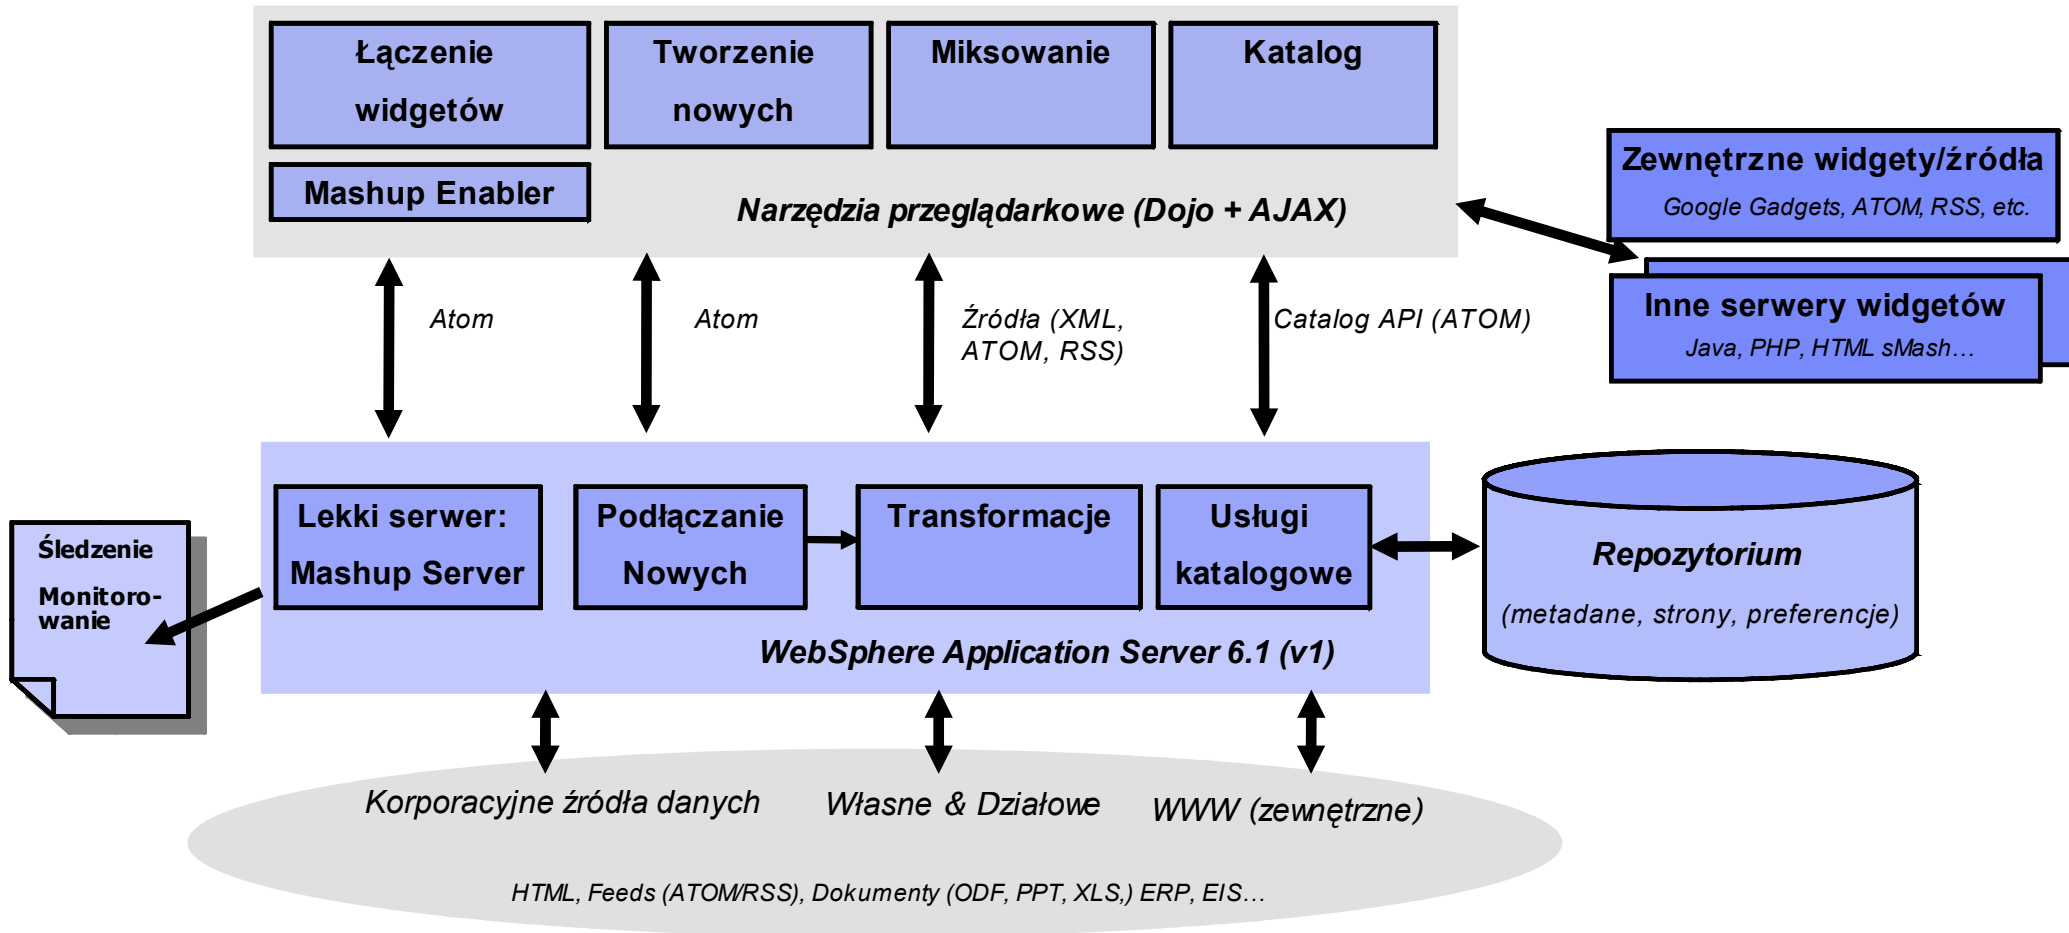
Łączenie widgetów

Tworzenie nowych

Miksowanie

Katalog

Mashup Enabler

Narzędzia przeglądarkowe (Dojo + AJAX)

Zewnętrzne widgety/źródła

Google Gadgets, ATOM, RSS, etc.

Inne serwery widgetów

Java, PHP, HTML sMash…

Atom

Atom

Źródła (XML, ATOM, RSS)

Catalog API (ATOM)

Śledzenie

Monitorowanie

Lekki serwer: Mashup Server

Podłączanie Nowych

Transformacje

Usługi katalogowe

Repozytorium

(metadane, strony, preferencje)

WebSphere Application Server 6.1 (v1)

Korporacyjne źródła danych

Własne & Działowe

WWW (zewnętrzne)

HTML, Feeds (ATOM/RSS), Dokumenty (ODF, PPT, XLS,) ERP, EIS…